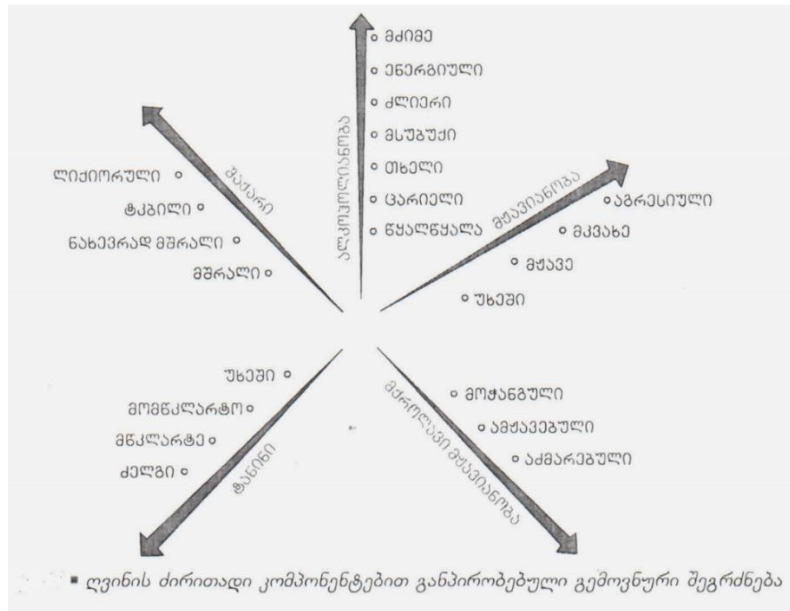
ალკოჰოლიანობა
მძიმე
ენერგიული
ძლიერი
მსუბუქი
თხელი
ცარიელი
წყალწყალა

შაქარი
ლიქიორული
ტკბილი
ნახევრად მშრალი
მშრალი

მჟავიანობა
აგრესიული
მკვახე
მჟავე
უხეში

ტანინი
უხეში
მომწკლარტო
მწკლარტე
ძელგი

მქროლავი მჟავიანობა
მოჟანგული
ამჟავებული
აძმარებული

■ ღვინის ძირითადი კომპონენტებით განპირობებული გემოვნური შეგრძნება